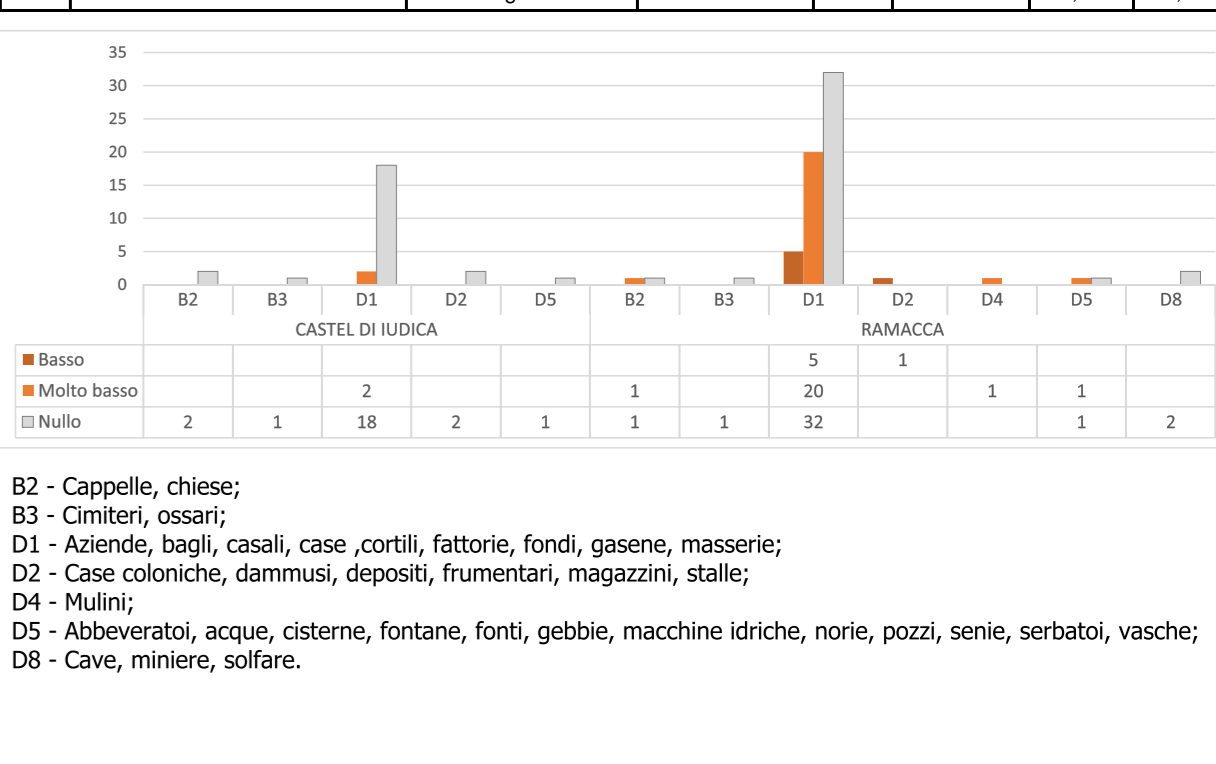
35
30
25
20
15
10
5
0

| | B2 | B3 | D1 | D2 | D5 | B2 | B3 | D1 | D2 | D4 | D5 | D8 |
|---|---|---|---|---|---|---|---|---|---|---|---|---|
| | CASTEL DI IUDICA | | | | | RAMACCA | | | | | | |
| Basso | | | | | | | | 5 | 1 | | | |
| Molto basso | | | 2 | | | 1 | | 20 | | 1 | 1 | |
| Nullo | 2 | 1 | 18 | 2 | 1 | 1 | 1 | 32 | | | 1 | 2 |

B2 - Cappelle, chiese;
B3 - Cimiteri, ossari;
D1 - Aziende, bagli, casali, case ,cortili, fattorie, fondi, gasene, masserie;
D2 - Case coloniche, dammusi, depositi, frumentari, magazzini, stalle;
D4 - Mulini;
D5 - Abbeveratoi, acque, cisterne, fontane, fonti, gebbie, macchine idriche, norie, pozzi, senie, serbatoi, vasche;
D8 - Cave, miniere, solfare.